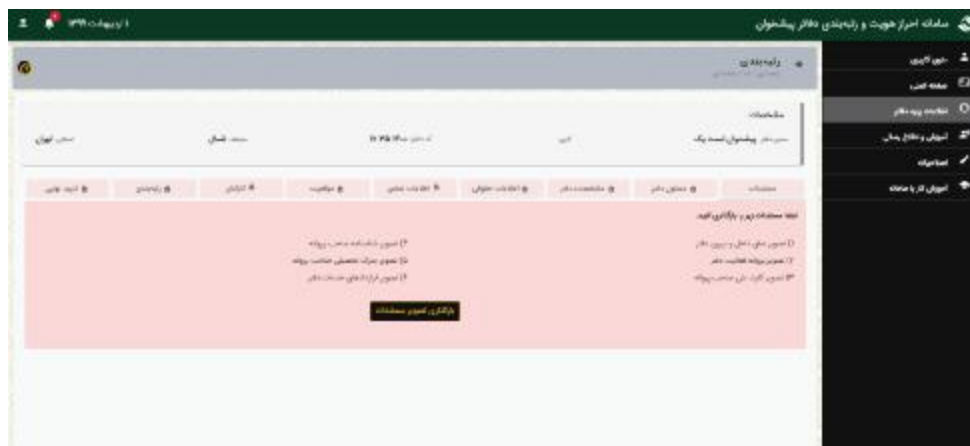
سامانه احراز هویت و رتبه‌بندی دفاتر پیشخوان

۱ اردیبهشت ۱۳۹۸

خروج کاربری
صفحه اصلی
مشاهده پرونده دفاتر
آموزش و اطلاع رسانی
استعلامات
آموزش کار با سامانه

رتبه‌بندی

مشخصات
پیشخوان اسمه یک
تهران

مشخصات | تصاویر دفتر | مشخصات دفتر | اطلاعات حقوقی | اطلاعات تحصیلی | موقعیت | امکانات | رتبه‌بندی | تایید نهایی

لطفا مستندات زیر را بارگذاری کنید.
۱) تصویر نمای داخل و بیرون دفتر
۲) تصویر پروانه فعالیت دفتر
۳) تصویر کارت ملی صاحب پروانه
۴) تصویر شناسنامه صاحب پروانه
۵) تصویر مدرک تحصیلی صاحب پروانه
۶) تصویر قراردادهای خدمات دفتر

بارگذاری تصویر مستندات